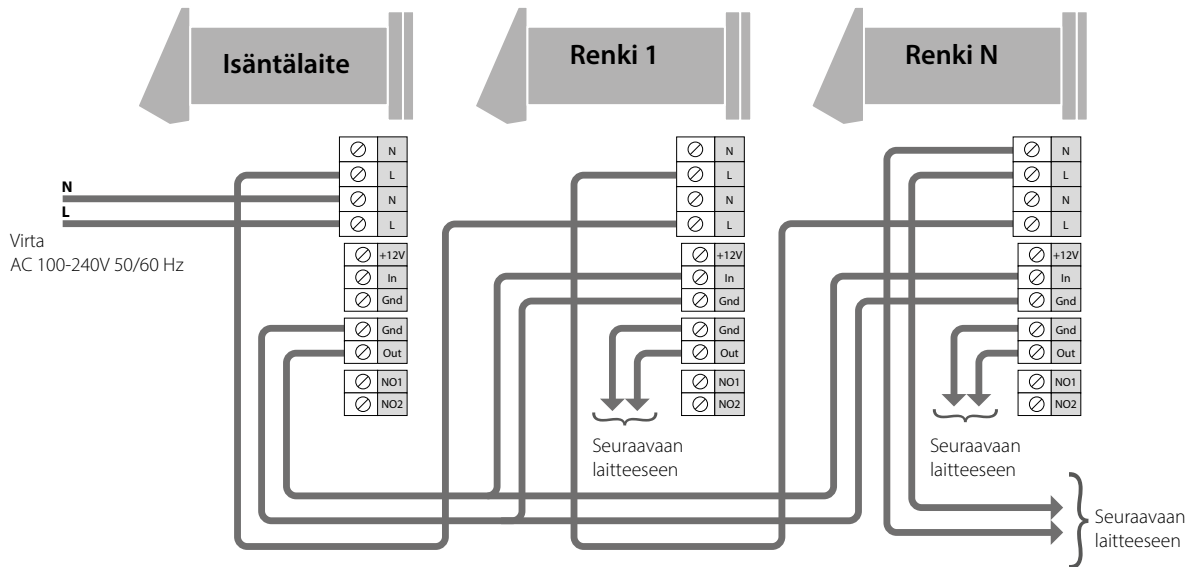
Isäntälaite

Renki 1

Renki N

N
L

Virta
AC 100-240V 50/60 Hz

N
L
N
L
+12V
In
Gnd
Gnd
Out
NO1
NO2

N
L
N
L
+12V
In
Gnd
Gnd
Out
NO1
NO2

Seuraavaan laitteeseen

N
L
N
L
+12V
In
Gnd
Gnd
Out
NO1
NO2

Seuraavaan laitteeseen

Seuraavaan laitteeseen